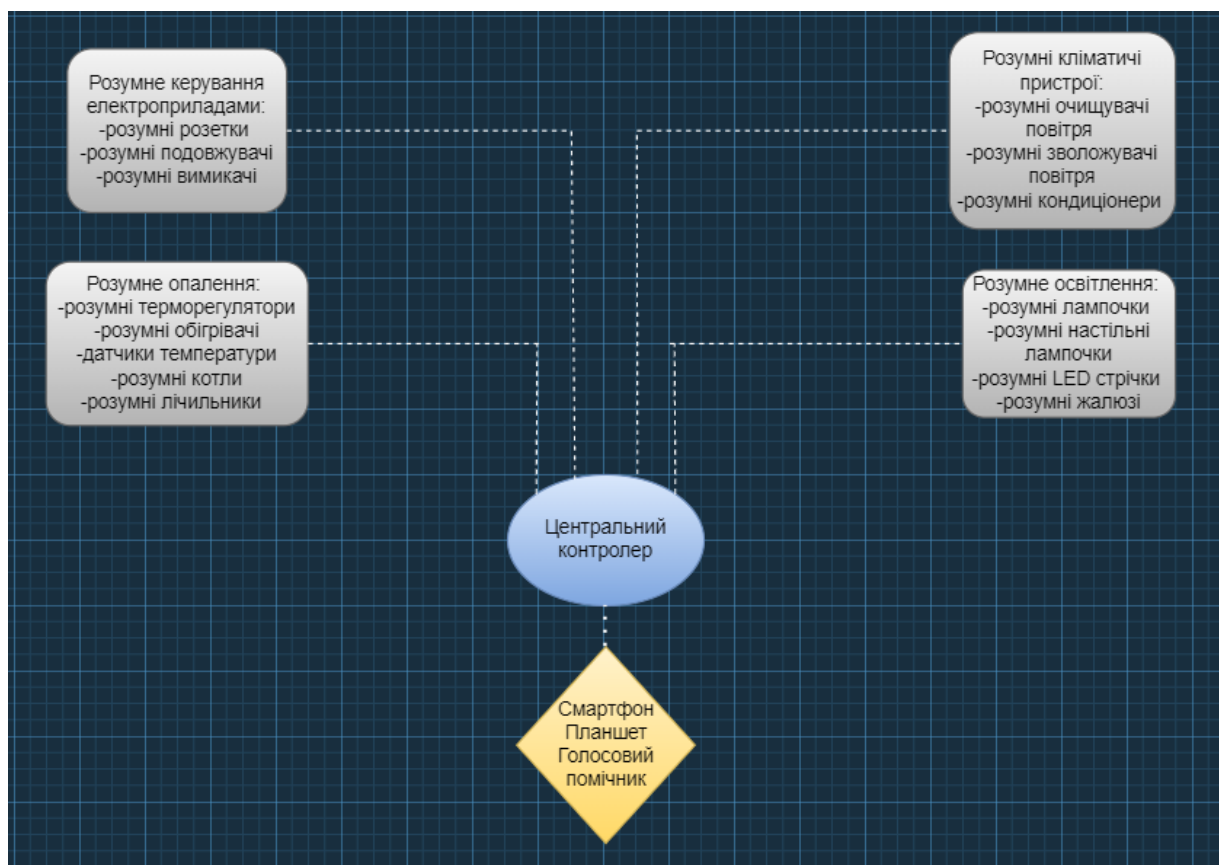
Розумне керування електроприладами:
-розумні розетки
-розумні подовжувачі
-розумні вимикачі

Розумні кліматичі пристрої:
-розумні очищувачі повітря
-розумні зволожувачі повітря
-розумні кондиціонери

Розумне опалення:
-розумні терморегулятори
-розумні обігрівачі
-датчики температури
-розумні котли
-розумні лічильники

Розумне освітлення:
-розумні лампочки
-розумні настільні лампочки
-розумні LED стрічки
-розумні жалюзі

Центральний контролер

Смартфон
Планшет
Голосовий помічник